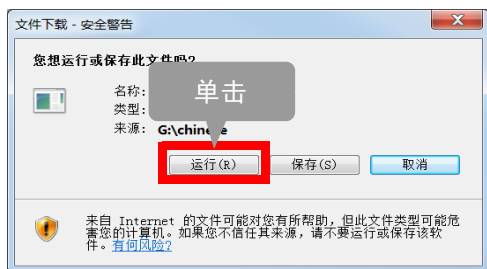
文件下载 - 安全警告

您想运行或保存此文件吗?

名称:
类型:
来源: G:\chine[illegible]e

单击

运行(R)
保存(S)
取消

来自 Internet 的文件可能对您有所帮助，但此文件类型可能危害您的计算机。如果您不信任其来源，请不要运行或保存该软件。有何风险?